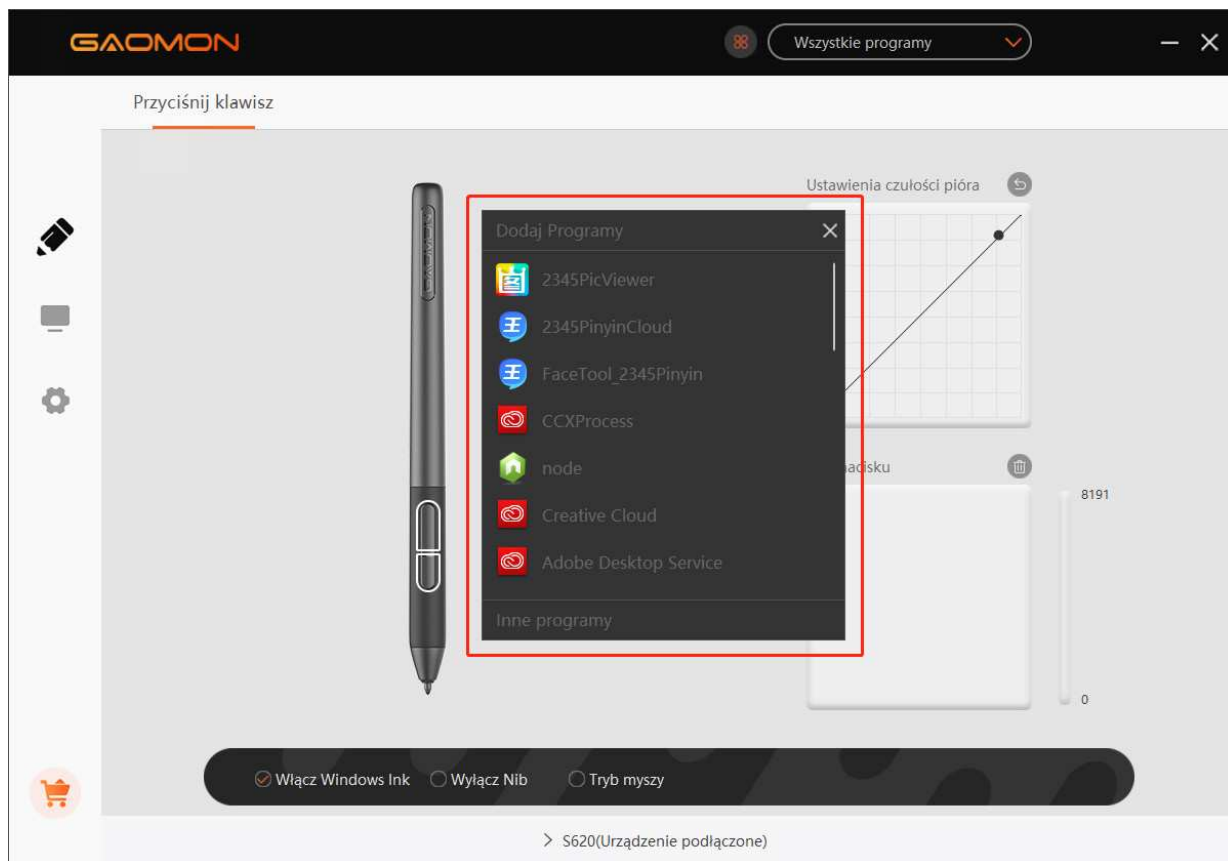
GAOMON

Wszystkie programy

Przyciśnij klawisz

Ustawienia czułości pióra

Dodaj Programy

2345PicViewer

2345PinyinCloud

FaceTool_2345Pinyin

CCXProcess

node

Creative Cloud

Adobe Desktop Service

Inne programy

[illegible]acisku

8191

0

Włącz Windows Ink

Wyłącz Nib

Tryb myszy

S620(Urządzenie podłączone)